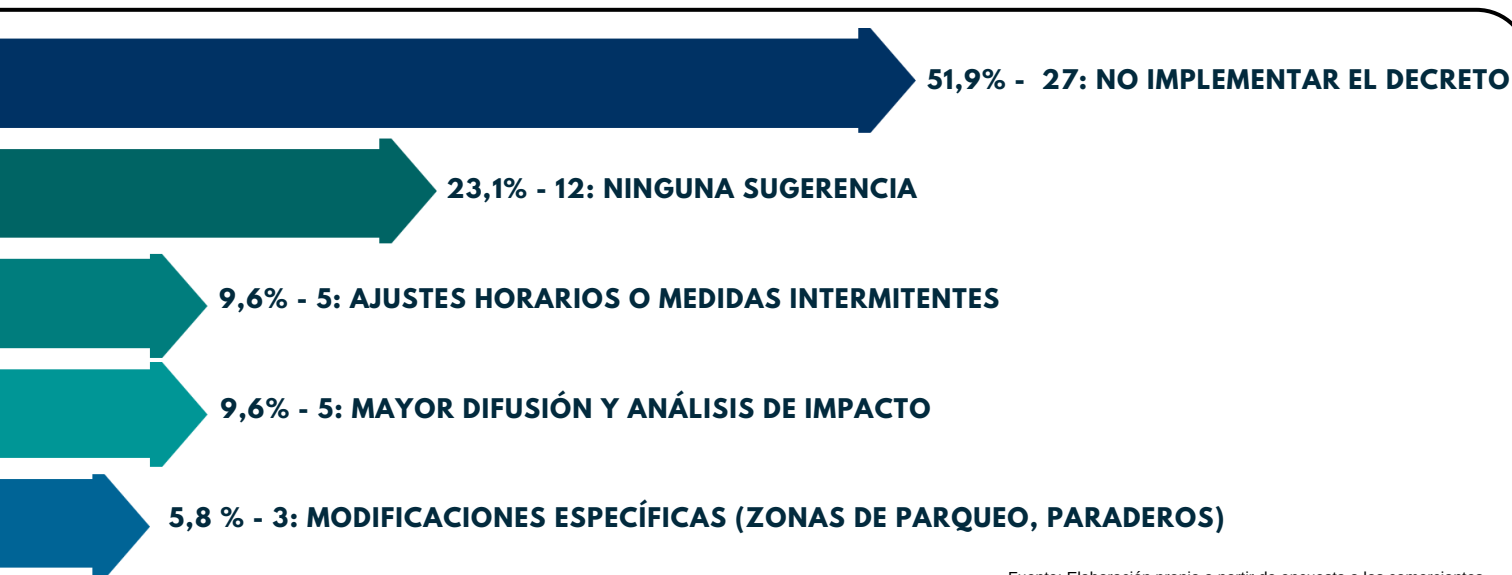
51,9% - 27: NO IMPLEMENTAR EL DECRETO

23,1% - 12: NINGUNA SUGERENCIA

9,6% - 5: AJUSTES HORARIOS O MEDIDAS INTERMITENTES

9,6% - 5: MAYOR DIFUSIÓN Y ANÁLISIS DE IMPACTO

5,8 % - 3: MODIFICACIONES ESPECÍFICAS (ZONAS DE PARQUEO, PARADEROS)

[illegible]